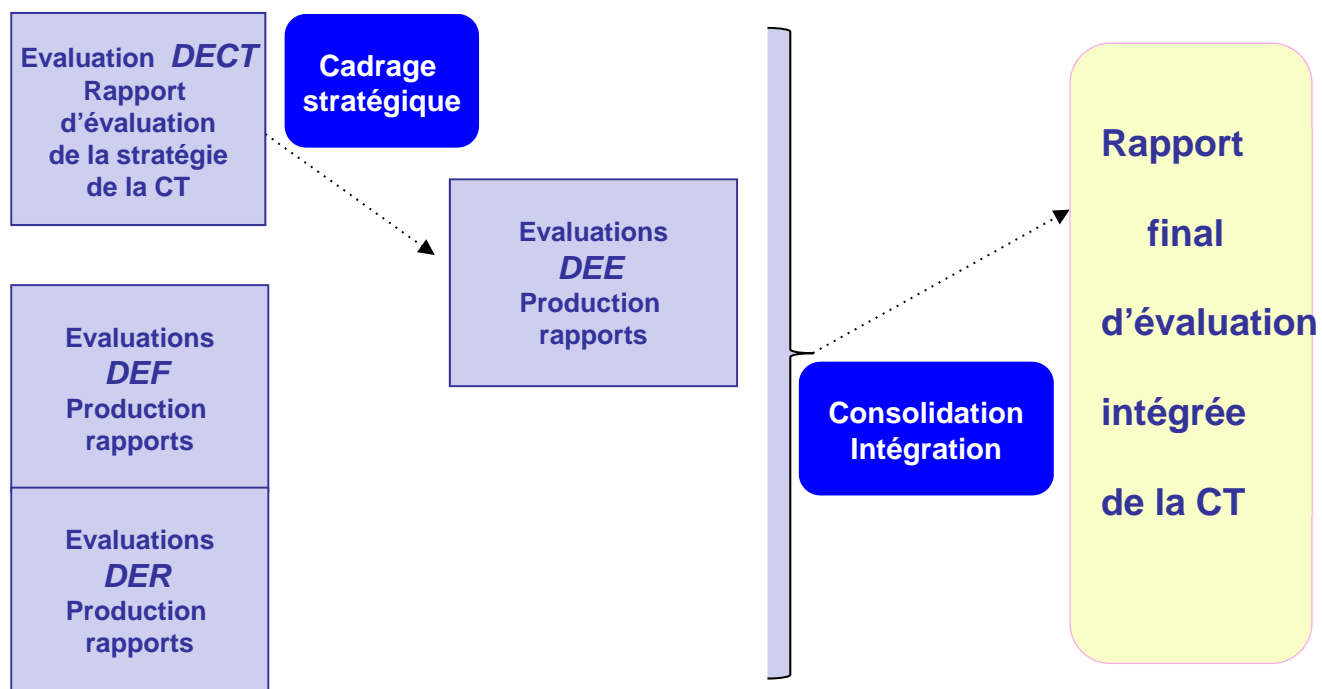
Evaluation *DECT*
Rapport d'évaluation de la stratégie de la CT

Cadrage stratégique

Evaluations *DEE*
Production rapports

Evaluations *DEF*
Production rapports

Evaluations *DER*
Production rapports

Consolidation Intégration

Rapport

final

d'évaluation

intégrée

de la CT